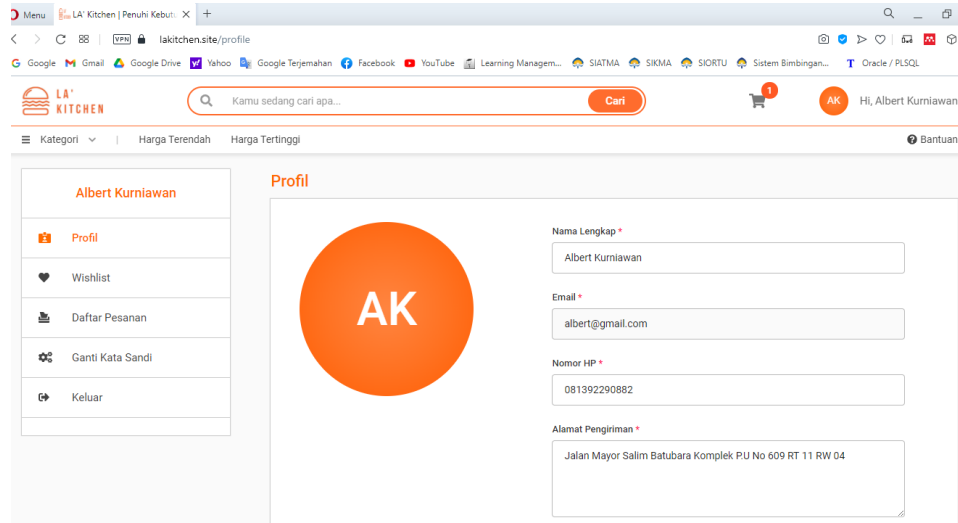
Menu LA' Kitchen | Penuhi Kebutu ×

VPN lakitchen.site/profile

Google Gmail Google Drive Yahoo Google Terjemahan Facebook YouTube Learning Managem... SIATMA SIKMA SIORTU Sistem Bimbingan... Oracle / PLSQL

LA' KITCHEN

Kamu sedang cari apa...

Cari

1

AK Hi, Albert Kurniawan

Kategori | Harga Terendah Harga Tertinggi

Bantuan

Albert Kurniawan

Profil

Wishlist

Daftar Pesanan

Ganti Kata Sandi

Keluar

Profil

AK

Nama Lengkap *

Albert Kurniawan

Email *

albert@gmail.com

Nomor HP *

081392290882

Alamat Pengiriman *

Jalan Mayor Salim Batubara Komplek P.U No 609 RT 11 RW 04